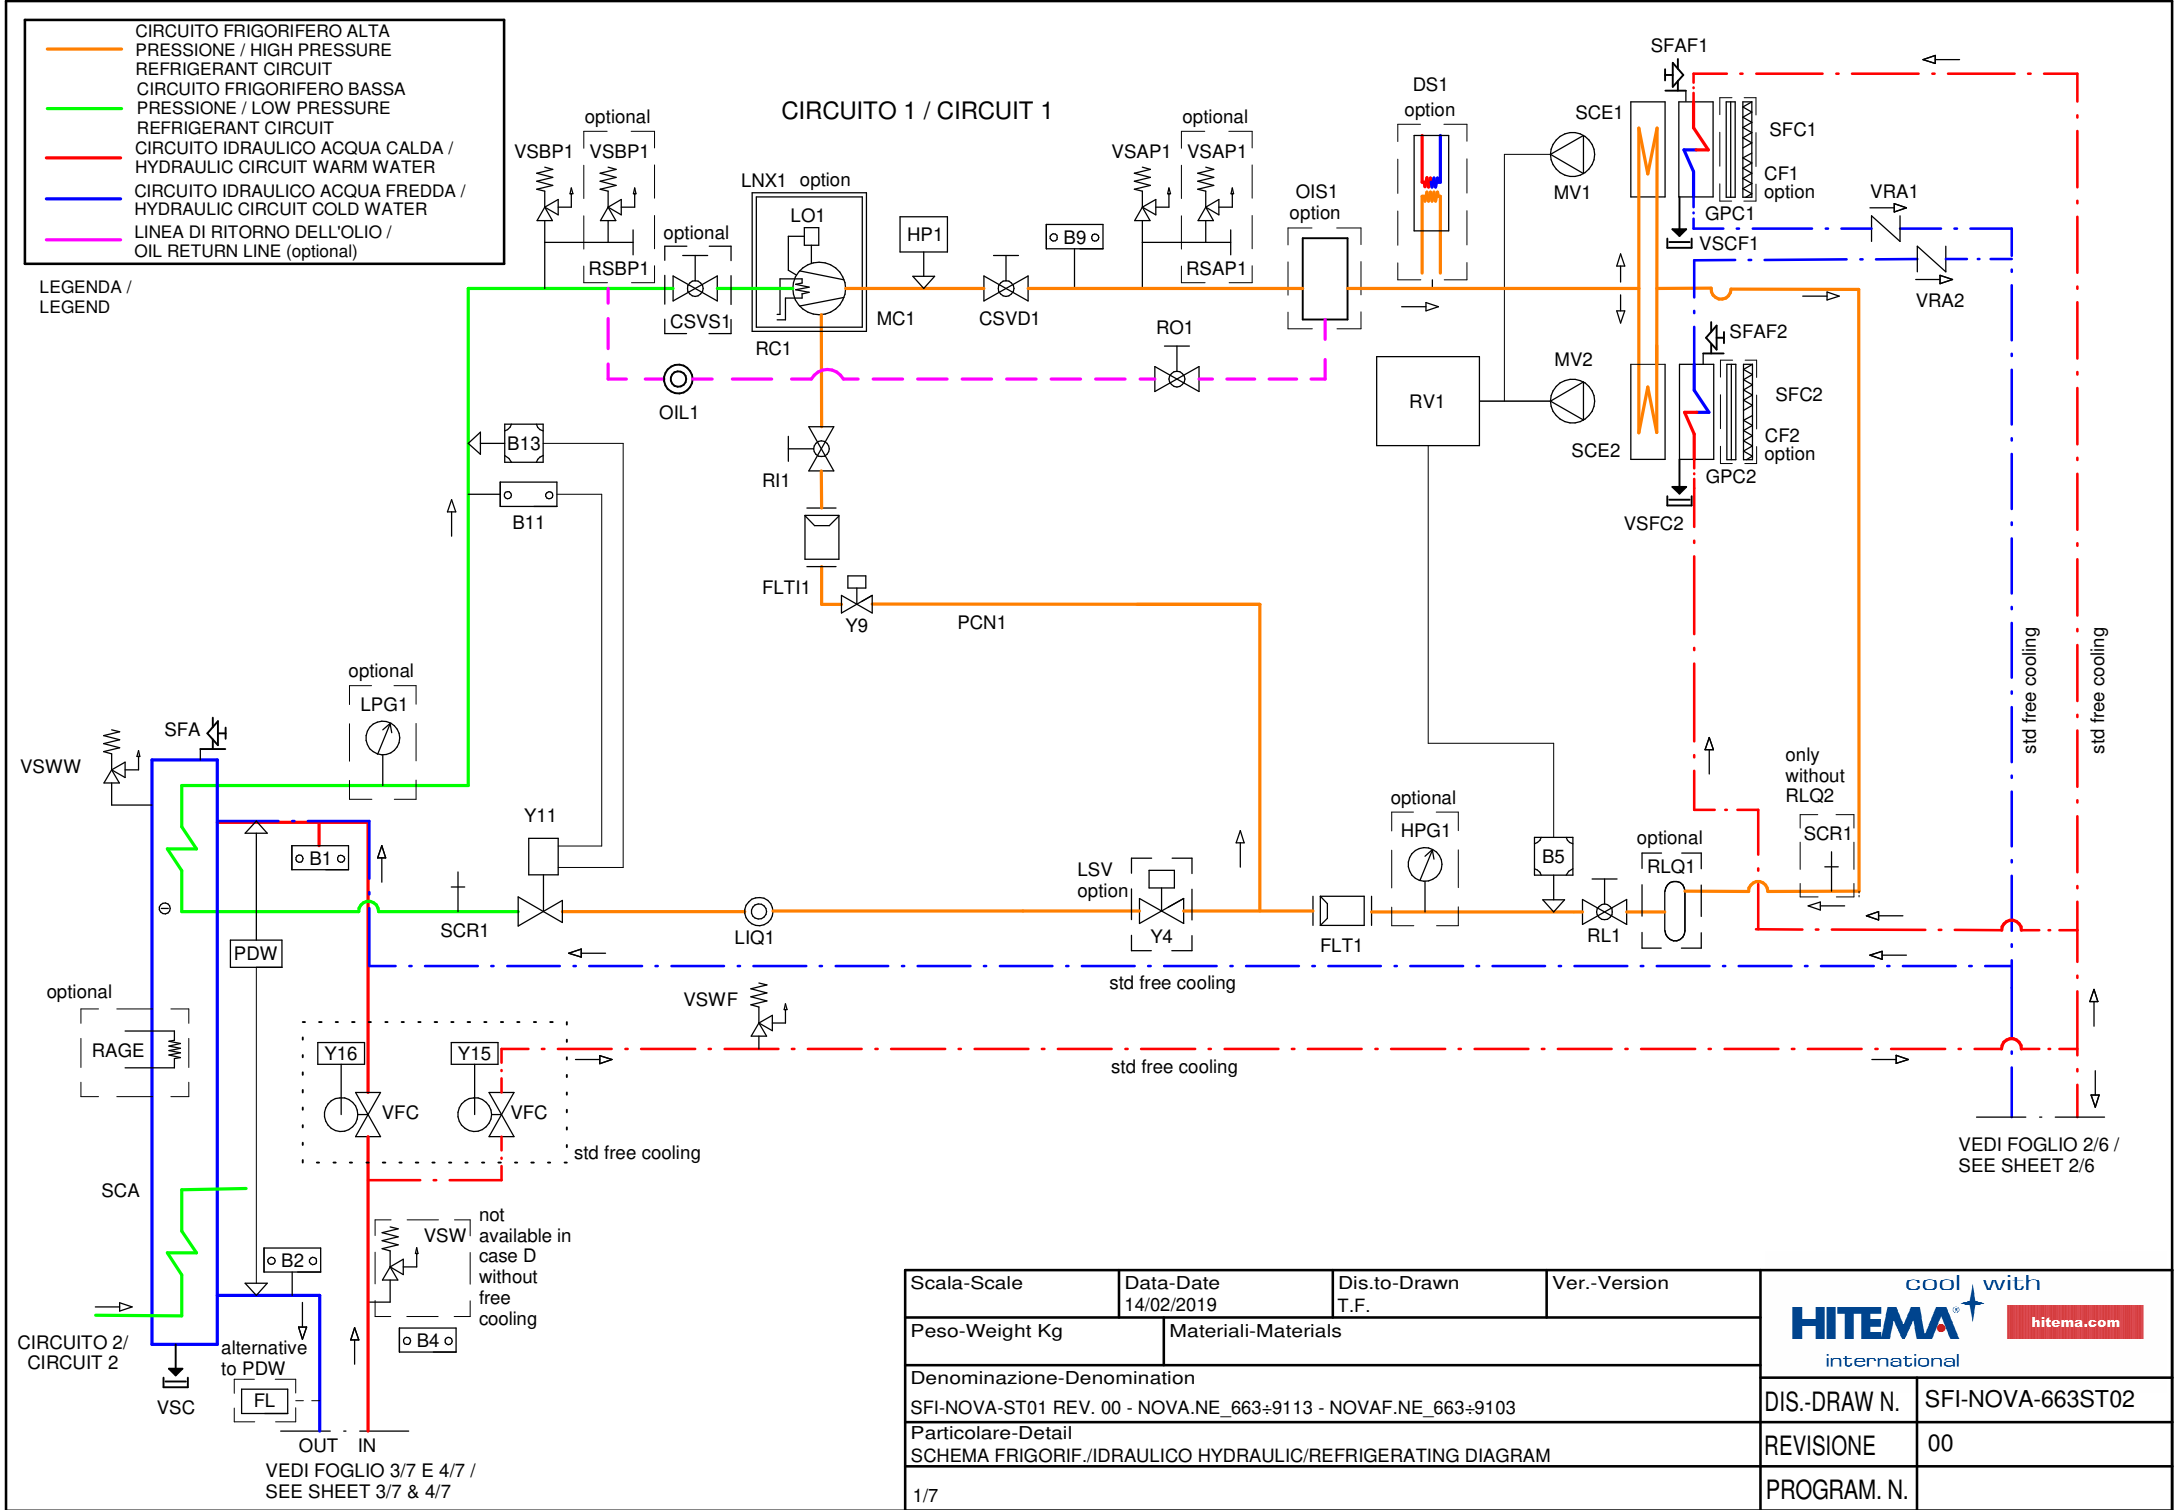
CIRCUITO FRIGORIFERO ALTA PRESSIONE / HIGH PRESSURE REFRIGERANT CIRCUIT
CIRCUITO FRIGORIFERO BASSA PRESSIONE / LOW PRESSURE REFRIGERANT CIRCUIT
CIRCUITO IDRAULICO ACQUA CALDA / HYDRAULIC CIRCUIT WARM WATER
CIRCUITO IDRAULICO ACQUA FREDDA / HYDRAULIC CIRCUIT COLD WATER
LINEA DI RITORNO DELL'OLIO / OIL RETURN LINE (optional)

LEGENDA / LEGEND

CIRCUITO 1 / CIRCUIT 1

optional
VSBP1
VSBP1
RSBP1
optional
CSVS1
LNX1 option
LO1
MC1
RC1
HP1
CSVD1
B9
optional
VSAP1
VSAP1
RSAP1
RO1
OIS1
option
DS1
option
SFAF1
SCE1
MV1
SFC1
CF1
option
GPC1
VSCF1
VRA1
VRA2
SFAF2
MV2
SFC2
RV1
SCE2
CF2
option
GPC2
VSFC2
OIL1
B13
B11
RI1
FLTI1
Y9
PCN1
optional
LPG1
SFA
VSWW
Y11
B1
SCR1
LIQ1
LSV
option
Y4
FLT1
optional
HPG1
B5
RL1
optional
RLQ1
only
without
RLQ2
SCR1
std free cooling
std free cooling
PDW
optional
RAGE
VSWF
std free cooling
Y16
Y15
VFC
VFC
std free cooling
std free cooling
VEDI FOGLIO 2/6 /
SEE SHEET 2/6
SCA
B2
VSW
not available in case D without free cooling
CIRCUITO 2/
CIRCUIT 2
VSC
alternative to PDW
B4
FL
OUT IN
VEDI FOGLIO 3/7 E 4/7 /
SEE SHEET 3/7 & 4/7

| Scala-Scale | Data-Date 14/02/2019 | Dis.to-Drawn T.F. | Ver.-Version |
|---|---|---|---|
| Peso-Weight Kg | Materiali-Materials | | |

Denominazione-Denomination
SFI-NOVA-ST01 REV. 00 - NOVA.NE_663÷9113 - NOVAF.NE_663÷9103
Particolare-Detail
SCHEMA FRIGORIF./IDRAULICO HYDRAULIC/REFRIGERATING DIAGRAM
1/7

cool with
HITEMA
international
hitema.com

| DIS.-DRAW N. | SFI-NOVA-663ST02 |
|---|---|
| REVISIONE | 00 |
| PROGRAM. N. | |